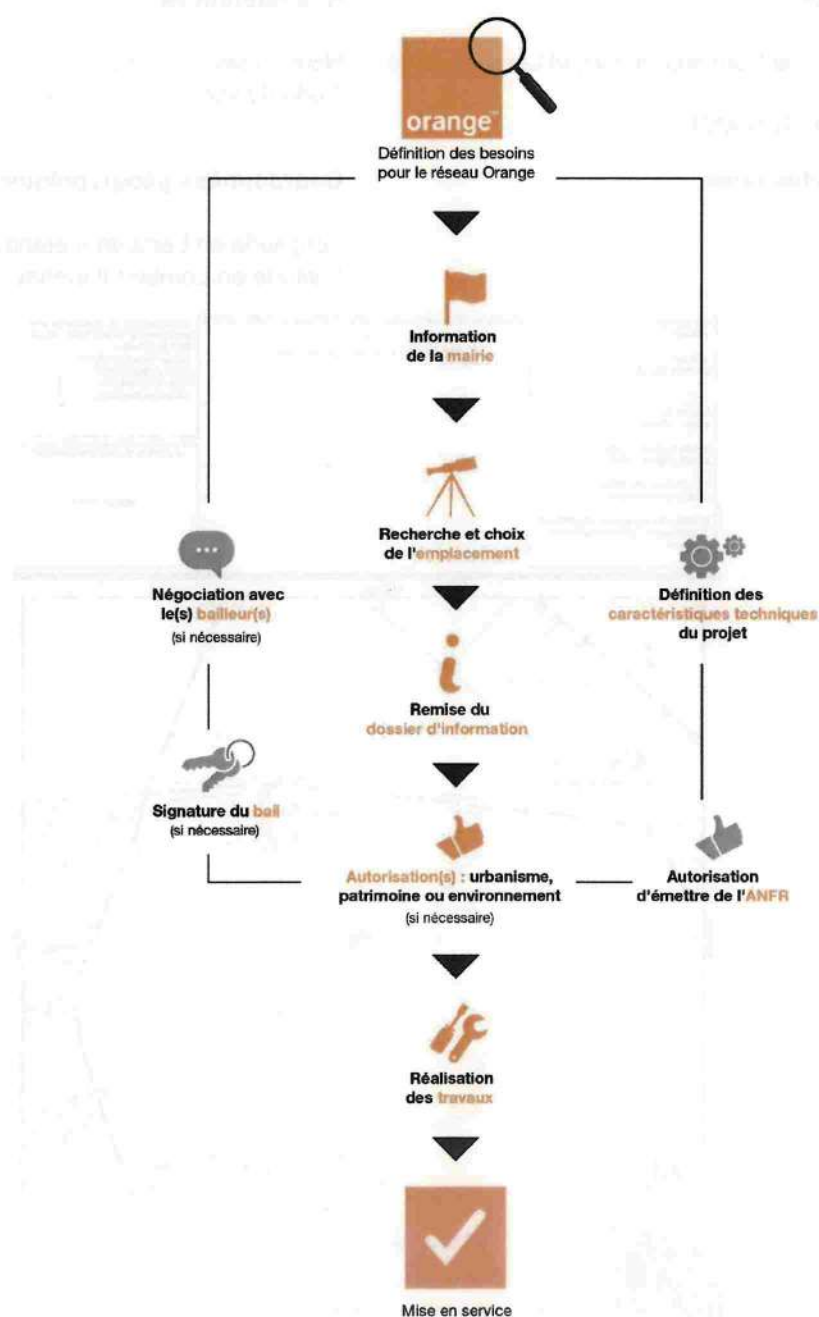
orange™

Définition des besoins pour le réseau Orange

Information de la mairie

Recherche et choix de l'emplacement

Négociation avec le(s) bailleur(s) (si nécessaire)

Définition des caractéristiques techniques du projet

Remise du dossier d'information

Signature du bail (si nécessaire)

Autorisation(s) : urbanisme, patrimoine ou environnement (si nécessaire)

Autorisation d'émettre de l'ANFR

Réalisation des travaux

Mise en service